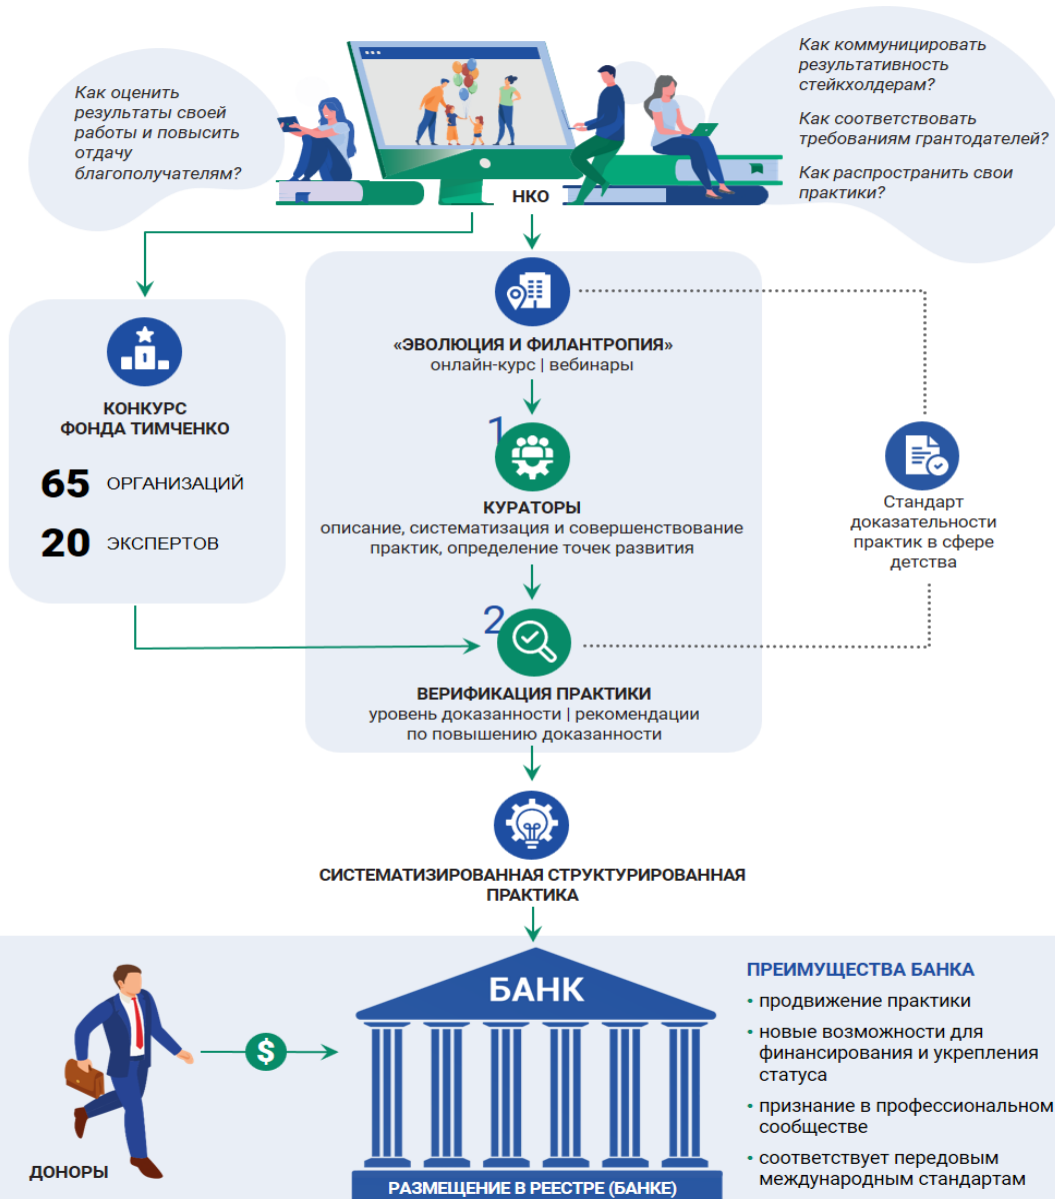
Как оценить результаты своей работы и повысить отдачу благополучателям?

Как коммуницировать результативность стейкхолдерам?

Как соответствовать требованиям грантодателей?

Как распространить свои практики?

НКО

КОНКУРС ФОНДА ТИМЧЕНКО

65 ОРГАНИЗАЦИЙ

20 ЭКСПЕРТОВ

«ЭВОЛЮЦИЯ И ФИЛАНТРОПИЯ»
онлайн-курс | вебинары

1

КУРАТОРЫ
описание, систематизация и совершенствование практик, определение точек развития

Стандарт доказательности практик в сфере детства

2

ВЕРИФИКАЦИЯ ПРАКТИКИ
уровень доказанности | рекомендации по повышению доказанности

СИСТЕМАТИЗИРОВАННАЯ СТРУКТУРИРОВАННАЯ ПРАКТИКА

ДОНОРЫ

$

БАНК

РАЗМЕЩЕНИЕ В РЕЕСТРЕ (БАНКЕ)

ПРЕИМУЩЕСТВА БАНКА
• продвижение практики
• новые возможности для финансирования и укрепления статуса
• признание в профессиональном сообществе
• соответствует передовым международным стандартам